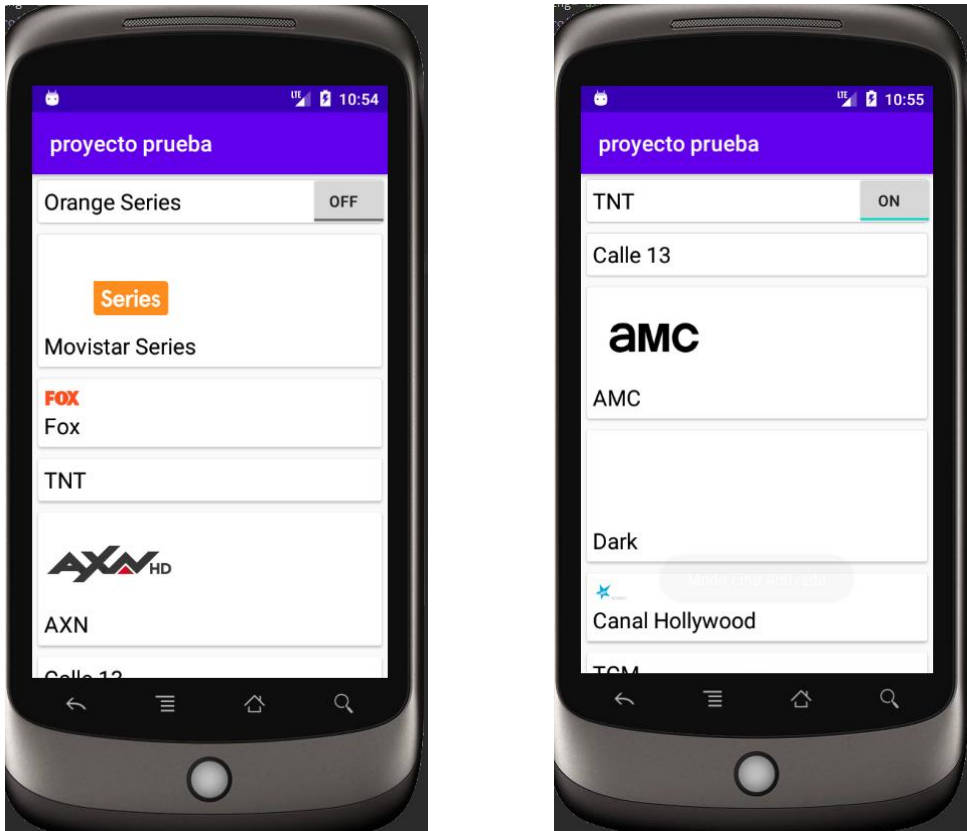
LTE 10:54

proyecto prueba

Orange Series OFF

Series

Movistar Series

FOX

Fox

TNT

AXN HD

AXN

Calle 13

LTE 10:55

proyecto prueba

TNT ON

Calle 13

amc

AMC

Dark

Modo cine Activado

Canal Hollywood

TCM